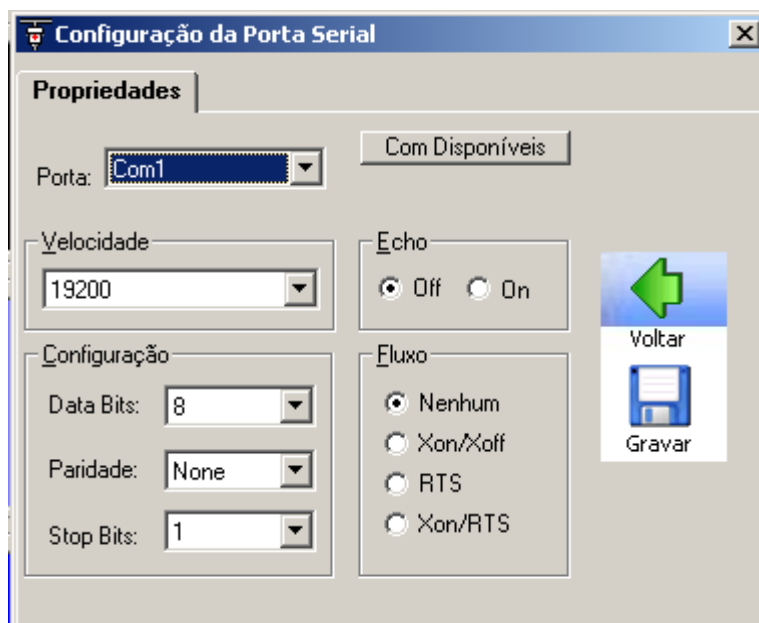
Configuração da Porta Serial

Propriedades

Com Disponíveis

Porta: Com1

Velocidade
19200

Echo
Off On

Voltar

Gravar

Configuração
Data Bits: 8
Paridade: None
Stop Bits: 1

Fluxo
Nenhum
Xon/Xoff
RTS
Xon/RTS